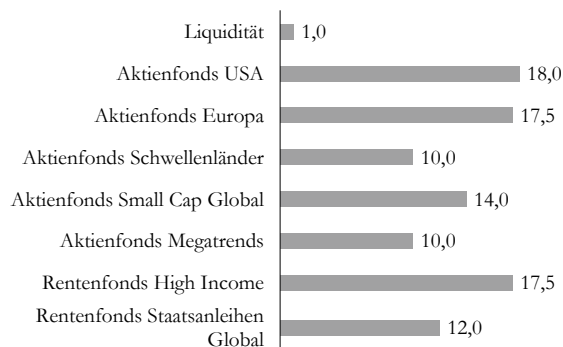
Liquidität 1,0
Aktienfonds USA 18,0
Aktienfonds Europa 17,5
Aktienfonds Schwellenländer 10,0
Aktienfonds Small Cap Global 14,0
Aktienfonds Megatrends 10,0
Rentenfonds High Income 17,5
Rentenfonds Staatsanleihen Global 12,0